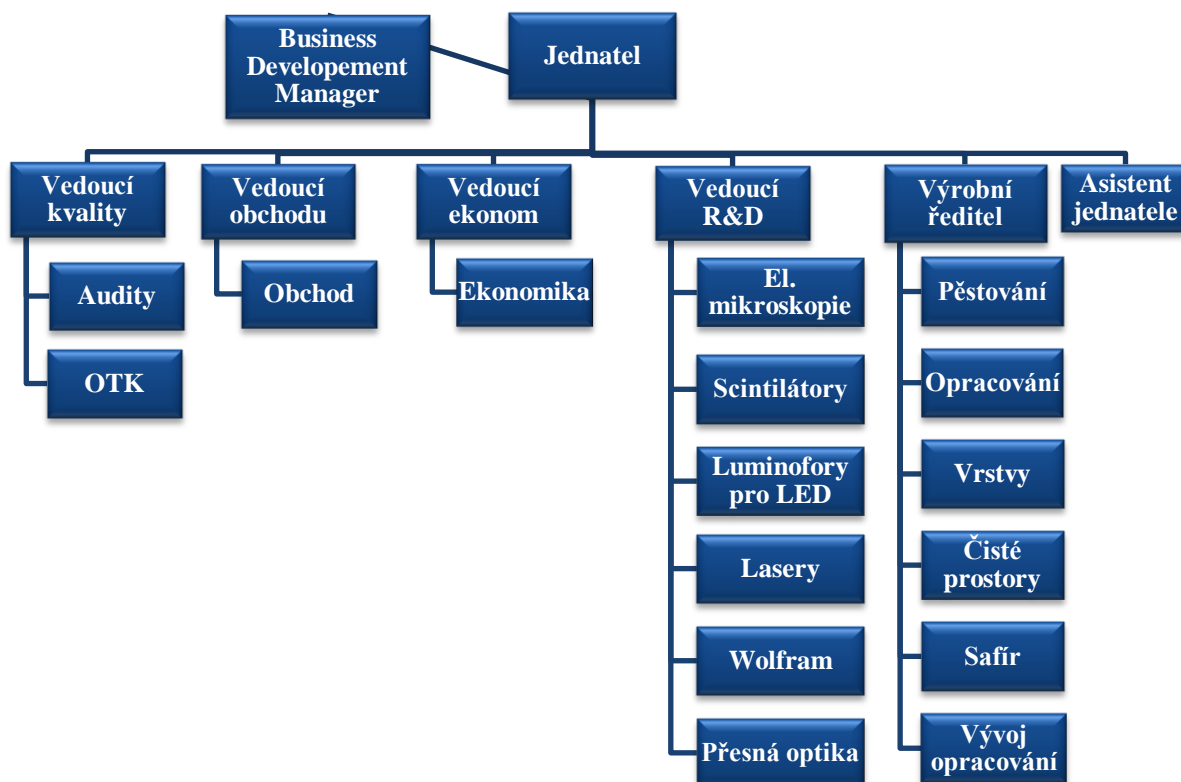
Business Developement Manager

Jednatel

Vedoucí kvality

Audity

OTK

Vedoucí obchodu

Obchod

Vedoucí ekonom

Ekonomika

Vedoucí R&D

El. mikroskopie

Scintilátory

Luminofory pro LED

Lasery

Wolfram

Přesná optika

Výrobní ředitel

Pěstování

Opracování

Vrstvy

Čisté prostory

Safír

Vývoj opracování

Asistent jednatele